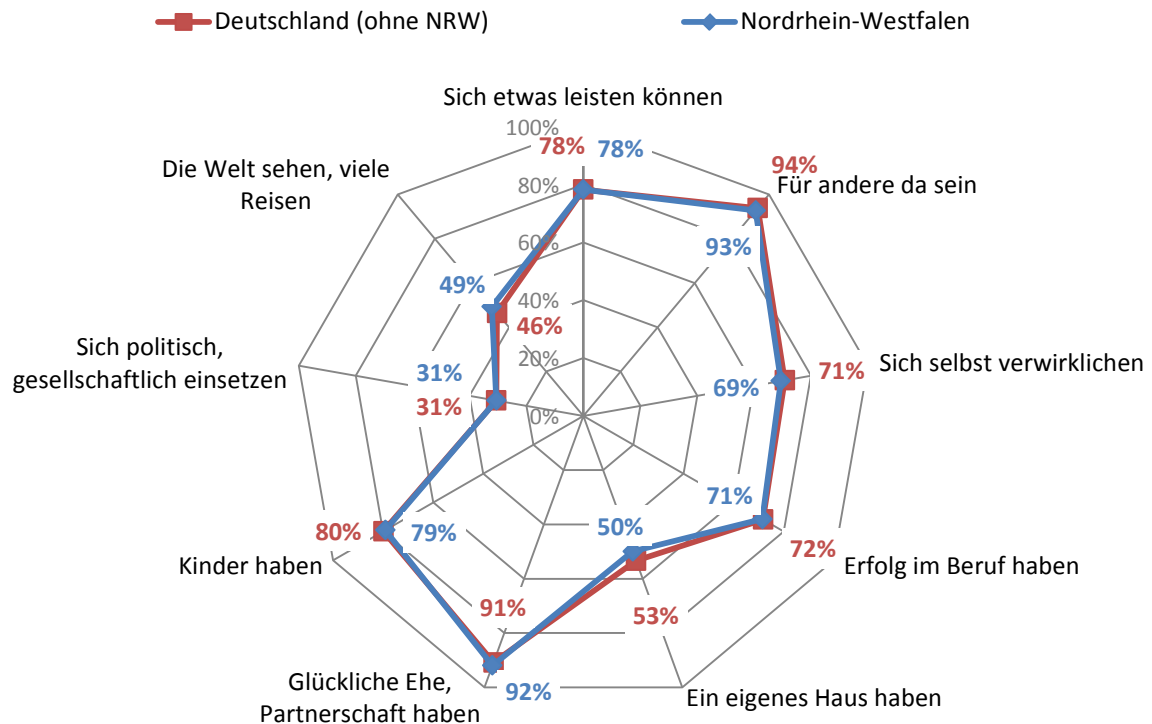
Deutschland (ohne NRW)
Nordrhein-Westfalen

Sich etwas leisten können
100%
80%
60%
40%
20%
0%
78%
78%
94%
Für andere da sein
93%
Sich selbst verwirklichen
71%
69%
71%
Erfolg im Beruf haben
72%
Ein eigenes Haus haben
53%
50%
Glückliche Ehe, Partnerschaft haben
92%
91%
Kinder haben
80%
79%
Sich politisch, gesellschaftlich einsetzen
31%
31%
Die Welt sehen, viele Reisen
49%
46%